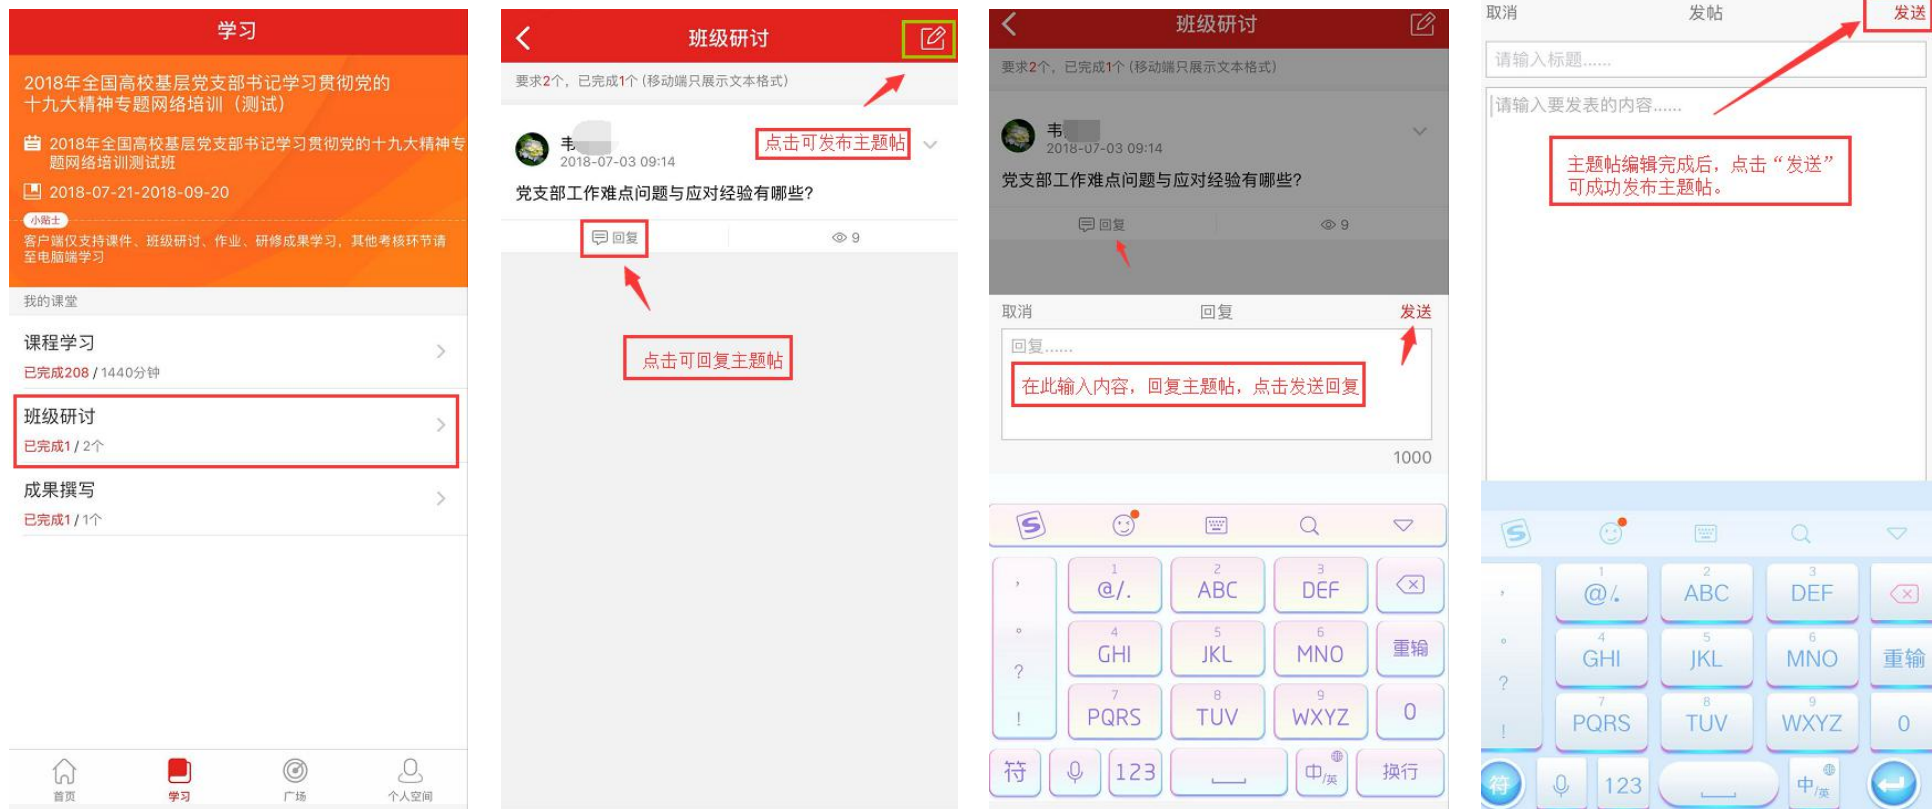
学习

2018年全国高校基层党支部书记学习贯彻党的十九大精神专题网络培训（测试）

2018年全国高校基层党支部书记学习贯彻党的十九大精神专题网络培训测试班

2018-07-21-2018-09-20

小贴士

客户端仅支持课件、班级研讨、作业、研修成果学习，其他考核环节请至电脑端学习

我的课堂

课程学习
已完成208 / 1440分钟

班级研讨
已完成1 / 2个

成果撰写
已完成1 / 1个

首页 学习 广场 个人空间

班级研讨

要求2个，已完成1个 (移动端只展示文本格式)

点击可发布主题帖

韦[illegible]
2018-07-03 09:14

党支部工作难点问题与应对经验有哪些?

回复 9

点击可回复主题帖

班级研讨

要求2个，已完成1个 (移动端只展示文本格式)

韦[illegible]
2018-07-03 09:14

党支部工作难点问题与应对经验有哪些?

回复 9

取消 回复 发送

回复......

在此输入内容，回复主题帖，点击发送回复

1000

, 1 @/. 2 ABC 3 DEF
。 4 GHI 5 JKL 6 MNO 重输
? 7 PQRS 8 TUV 9 WXYZ 0
! 符 123 中/英 换行

取消 发帖 发送

请输入标题......

请输入要发表的内容......

主题帖编辑完成后，点击“发送”可成功发布主题帖。

, 1 @/. 2 ABC 3 DEF
。 4 GHI 5 JKL 6 MNO 重输
? 7 PQRS 8 TUV 9 WXYZ 0
! 符 123 中/英